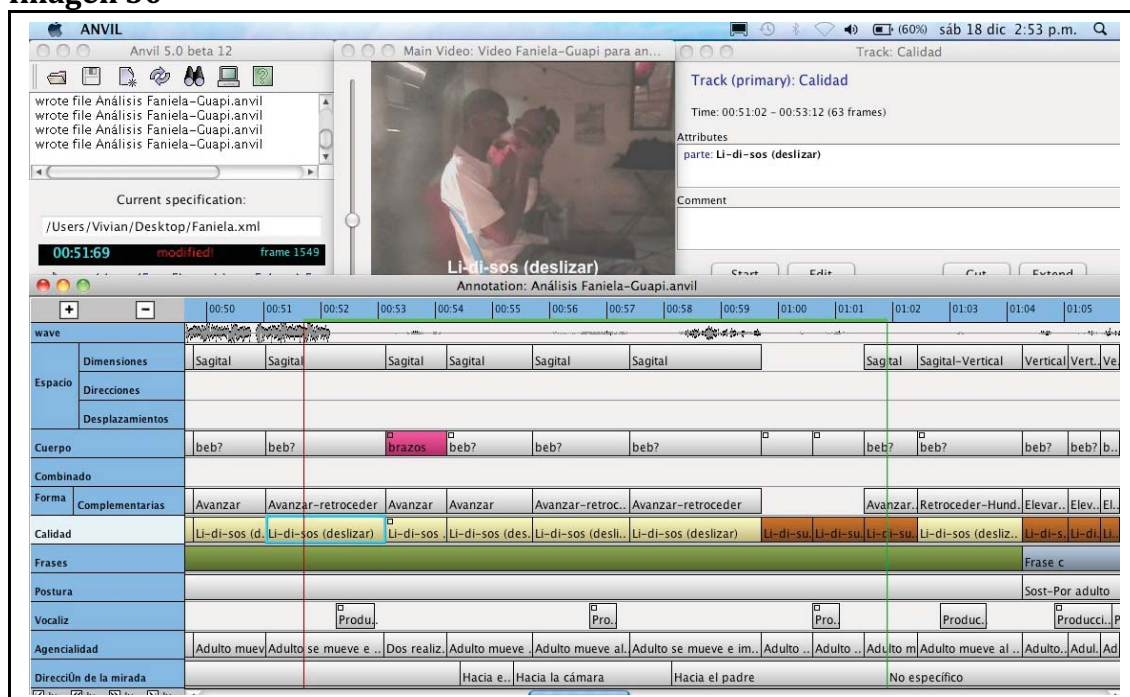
Imagen 36

ANVIL

sáb 18 dic 2:53 p.m.

(60%)

Anvil 5.0 beta 12

wrote file Análisis Faniela-Guapi.anvil
wrote file Análisis Faniela-Guapi.anvil
wrote file Análisis Faniela-Guapi.anvil
wrote file Análisis Faniela-Guapi.anvil

Current specification:

/Users/Vivian/Desktop/Faniela.xml

00:51:69 modified! frame 1549

Main Video: Video Faniela-Guapi para an...

Li-di-sos (deslizar)

Track: Calidad

Track (primary): Calidad

Time: 00:51:02 - 00:53:12 (63 frames)

Attributes

parte: Li-di-sos (deslizar)

Comment

Start Edit Cut Extend

Annotation: Análisis Faniela-Guapi.anvil

+ −

00:50 00:51 00:52 00:53 00:54 00:55 00:56 00:57 00:58 00:59 01:00 01:01 01:02 01:03 01:04 01:05

wave

Espacio Dimensiones Sagital Sagital Sagital Sagital Sagital Sagital Sagital Sagital-Vertical Vertical Vert.. Ve.

Direcciones

Desplazamientos

Cuerpo beb? beb? brazos beb? beb? beb? beb? beb? beb? beb? b..

Combinado

Forma Complementarias Avanzar Avanzar-retroceder Avanzar Avanzar Avanzar-retroc.. Avanzar-retroceder Avanzar.. Retroceder-Hund.. Elevar.. Elev.. El..

Calidad Li-di-sos (d.. Li-di-sos (deslizar) Li-di-sos .. Li-di-sos (des.. Li-di-sos (desli.. Li-di-sos (deslizar) Li-di-su.. Li-di-su.. Li-di-su.. Li-di-sos (desliz.. Li-di-s.. Li-di.. Li..

Frases Frase c

Postura Sost-Por adulto

Vocaliz Produ.. Pro.. Pro.. Produc.. Producci.. P

Agencialidad Adulto muev Adulto se mueve e .. Dos realiz.. Adulto mueve .. Adulto mueve al.. Adulto se mueve e im.. Adulto .. Adulto .. Adulto m Adulto mueve al .. Adulto.. Adul.. Ad

DirecciÜn de la mirada Hacia e.. Hacia la cámara Hacia el padre No específico